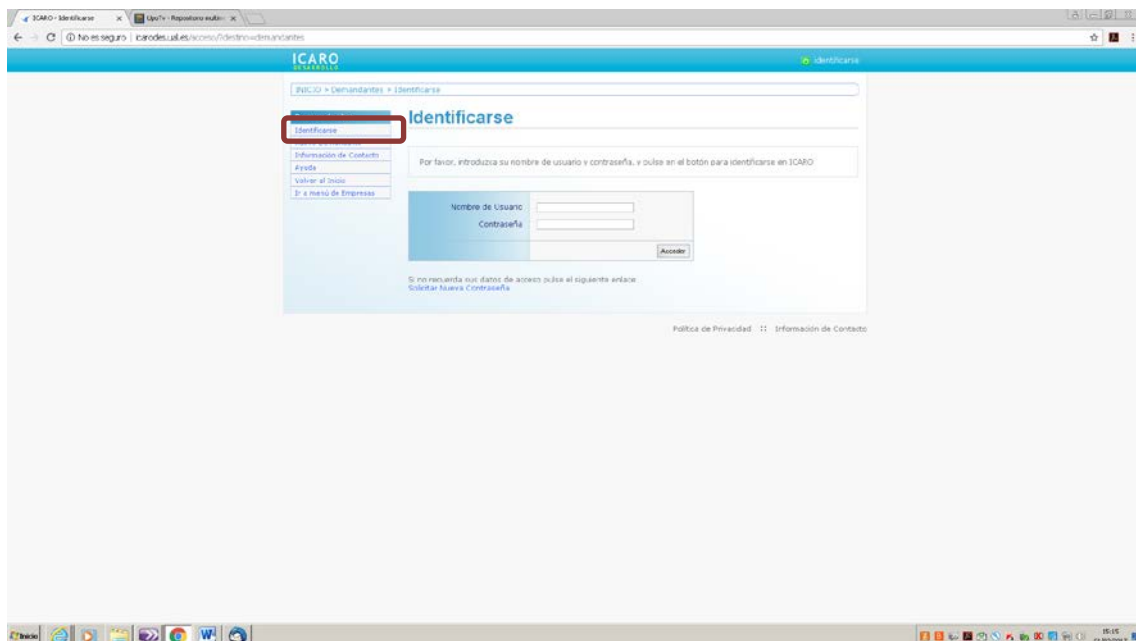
ICARO - Identificarse
UpvTv - Repositorio multim
No es seguro | icarodes.ual.es/acceso/?destino=demandantes

ICARO
DESARROLLO
Identificarse

INICIO > Demandantes > Identificarse

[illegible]
Identificarse
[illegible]
Información de Contacto
Ayuda
Volver al Inicio
Ir a menú de Empresas

Identificarse

Por favor, introduzca su nombre de usuario y contraseña, y pulse en el botón para identificarse en ICARO

Nombre de Usuario
Contraseña
Acceder

Si no recuerda sus datos de acceso pulse el siguiente enlace
Solicitar Nueva Contraseña

Política de Privacidad :: Información de Contacto

Inicio
15:15